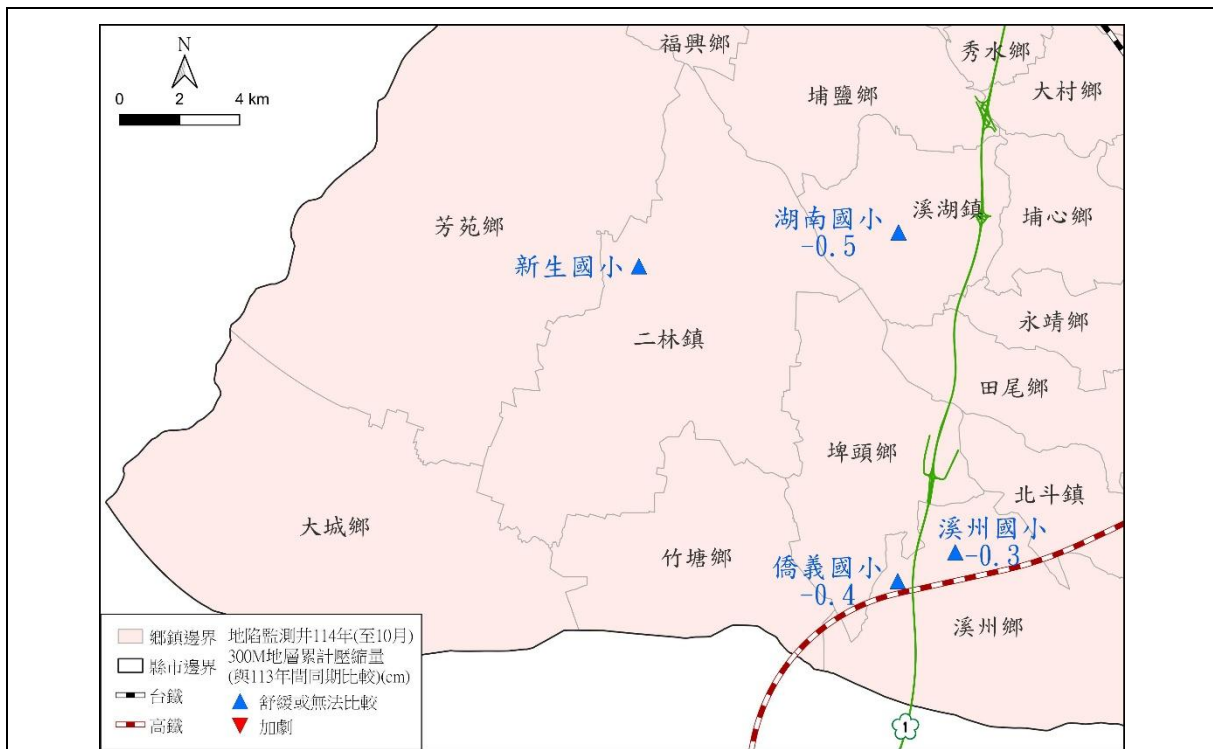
N

0 2 4 km

福興鄉

秀水鄉

埔鹽鄉

大村鄉

芳苑鄉

湖南國小
-0.5

溪湖鎮

埔心鄉

新生國小

二林鎮

永靖鄉

田尾鄉

埤頭鄉

北斗鎮

大城鄉

溪州國小
-0.3

竹塘鄉

僑義國小
-0.4

溪州鄉

鄉鎮邊界
縣市邊界
台鐵
高鐵

地陷監測井114年(至10月)
300M地層累計壓縮量
(與113年間同期比較)(cm)
舒緩或無法比較
加劇

1